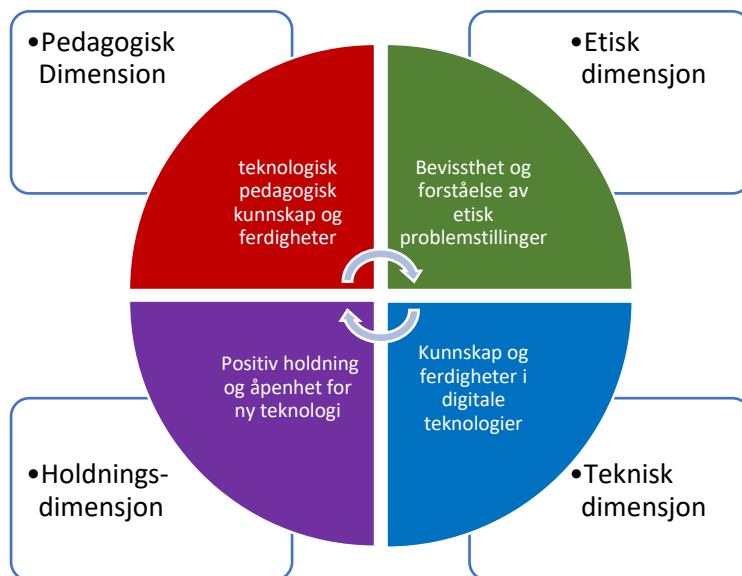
•Pedagogisk Dimension

•Etisk dimensjon

teknologisk pedagogisk kunnskap og ferdigheter

Bevissthet og forståelse av etisk problemstillinger

Positiv holdning og åpenhet for ny teknologi

Kunnskap og ferdigheter i digitale teknologier

•Holdnings-dimensjon

•Teknisk dimensjon